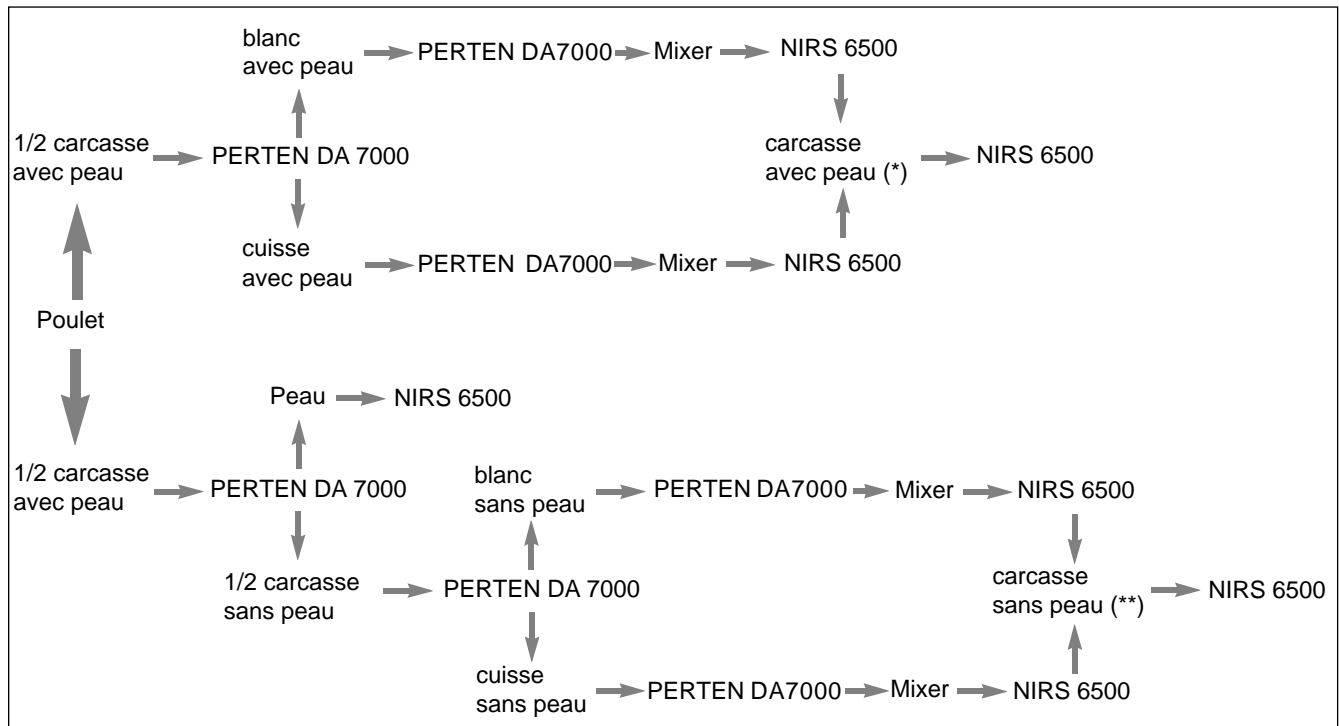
blanc avec peau PERTEN DA7000 Mixer NIRS 6500

1/2 carcasse avec peau PERTEN DA 7000

carcasse avec peau (*) NIRS 6500

cuisse avec peau PERTEN DA7000 Mixer NIRS 6500

Poulet

Peau NIRS 6500

1/2 carcasse avec peau PERTEN DA 7000

blanc sans peau PERTEN DA7000 Mixer NIRS 6500

1/2 carcasse sans peau PERTEN DA 7000

carcasse sans peau (**) NIRS 6500

cuisse sans peau PERTEN DA7000 Mixer NIRS 6500